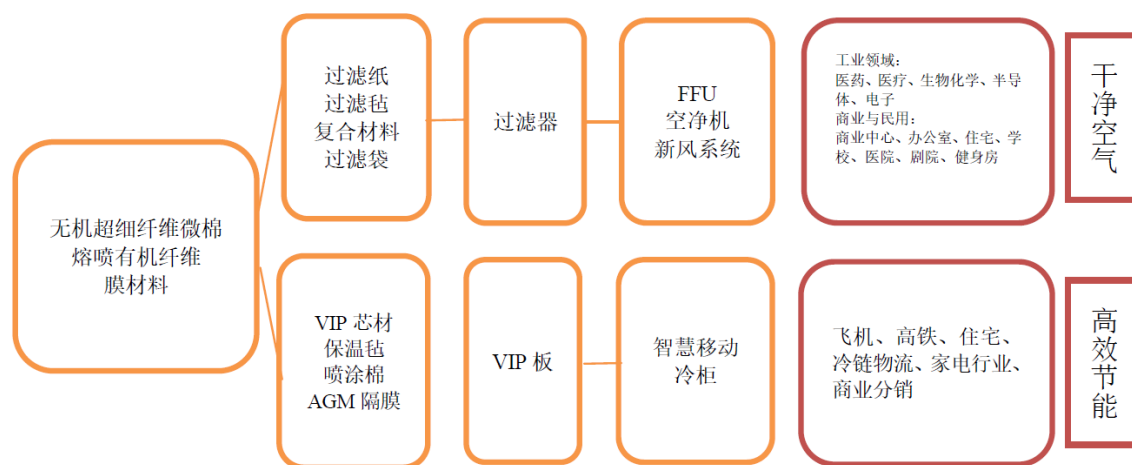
无机超细纤维微棉
熔喷有机纤维
膜材料

过滤纸
过滤毡
复合材料
过滤袋

过滤器

FFU
空净机
新风系统

工业领域：
医药、医疗、生物化学、半导体、电子
商业与民用：
商业中心、办公室、住宅、学校、医院、剧院、健身房

干净空气

VIP 芯材
保温毡
喷涂棉
AGM 隔膜

VIP 板

智慧移动
冷柜

飞机、高铁、住宅、冷链物流、家电行业、商业分销

高效节能